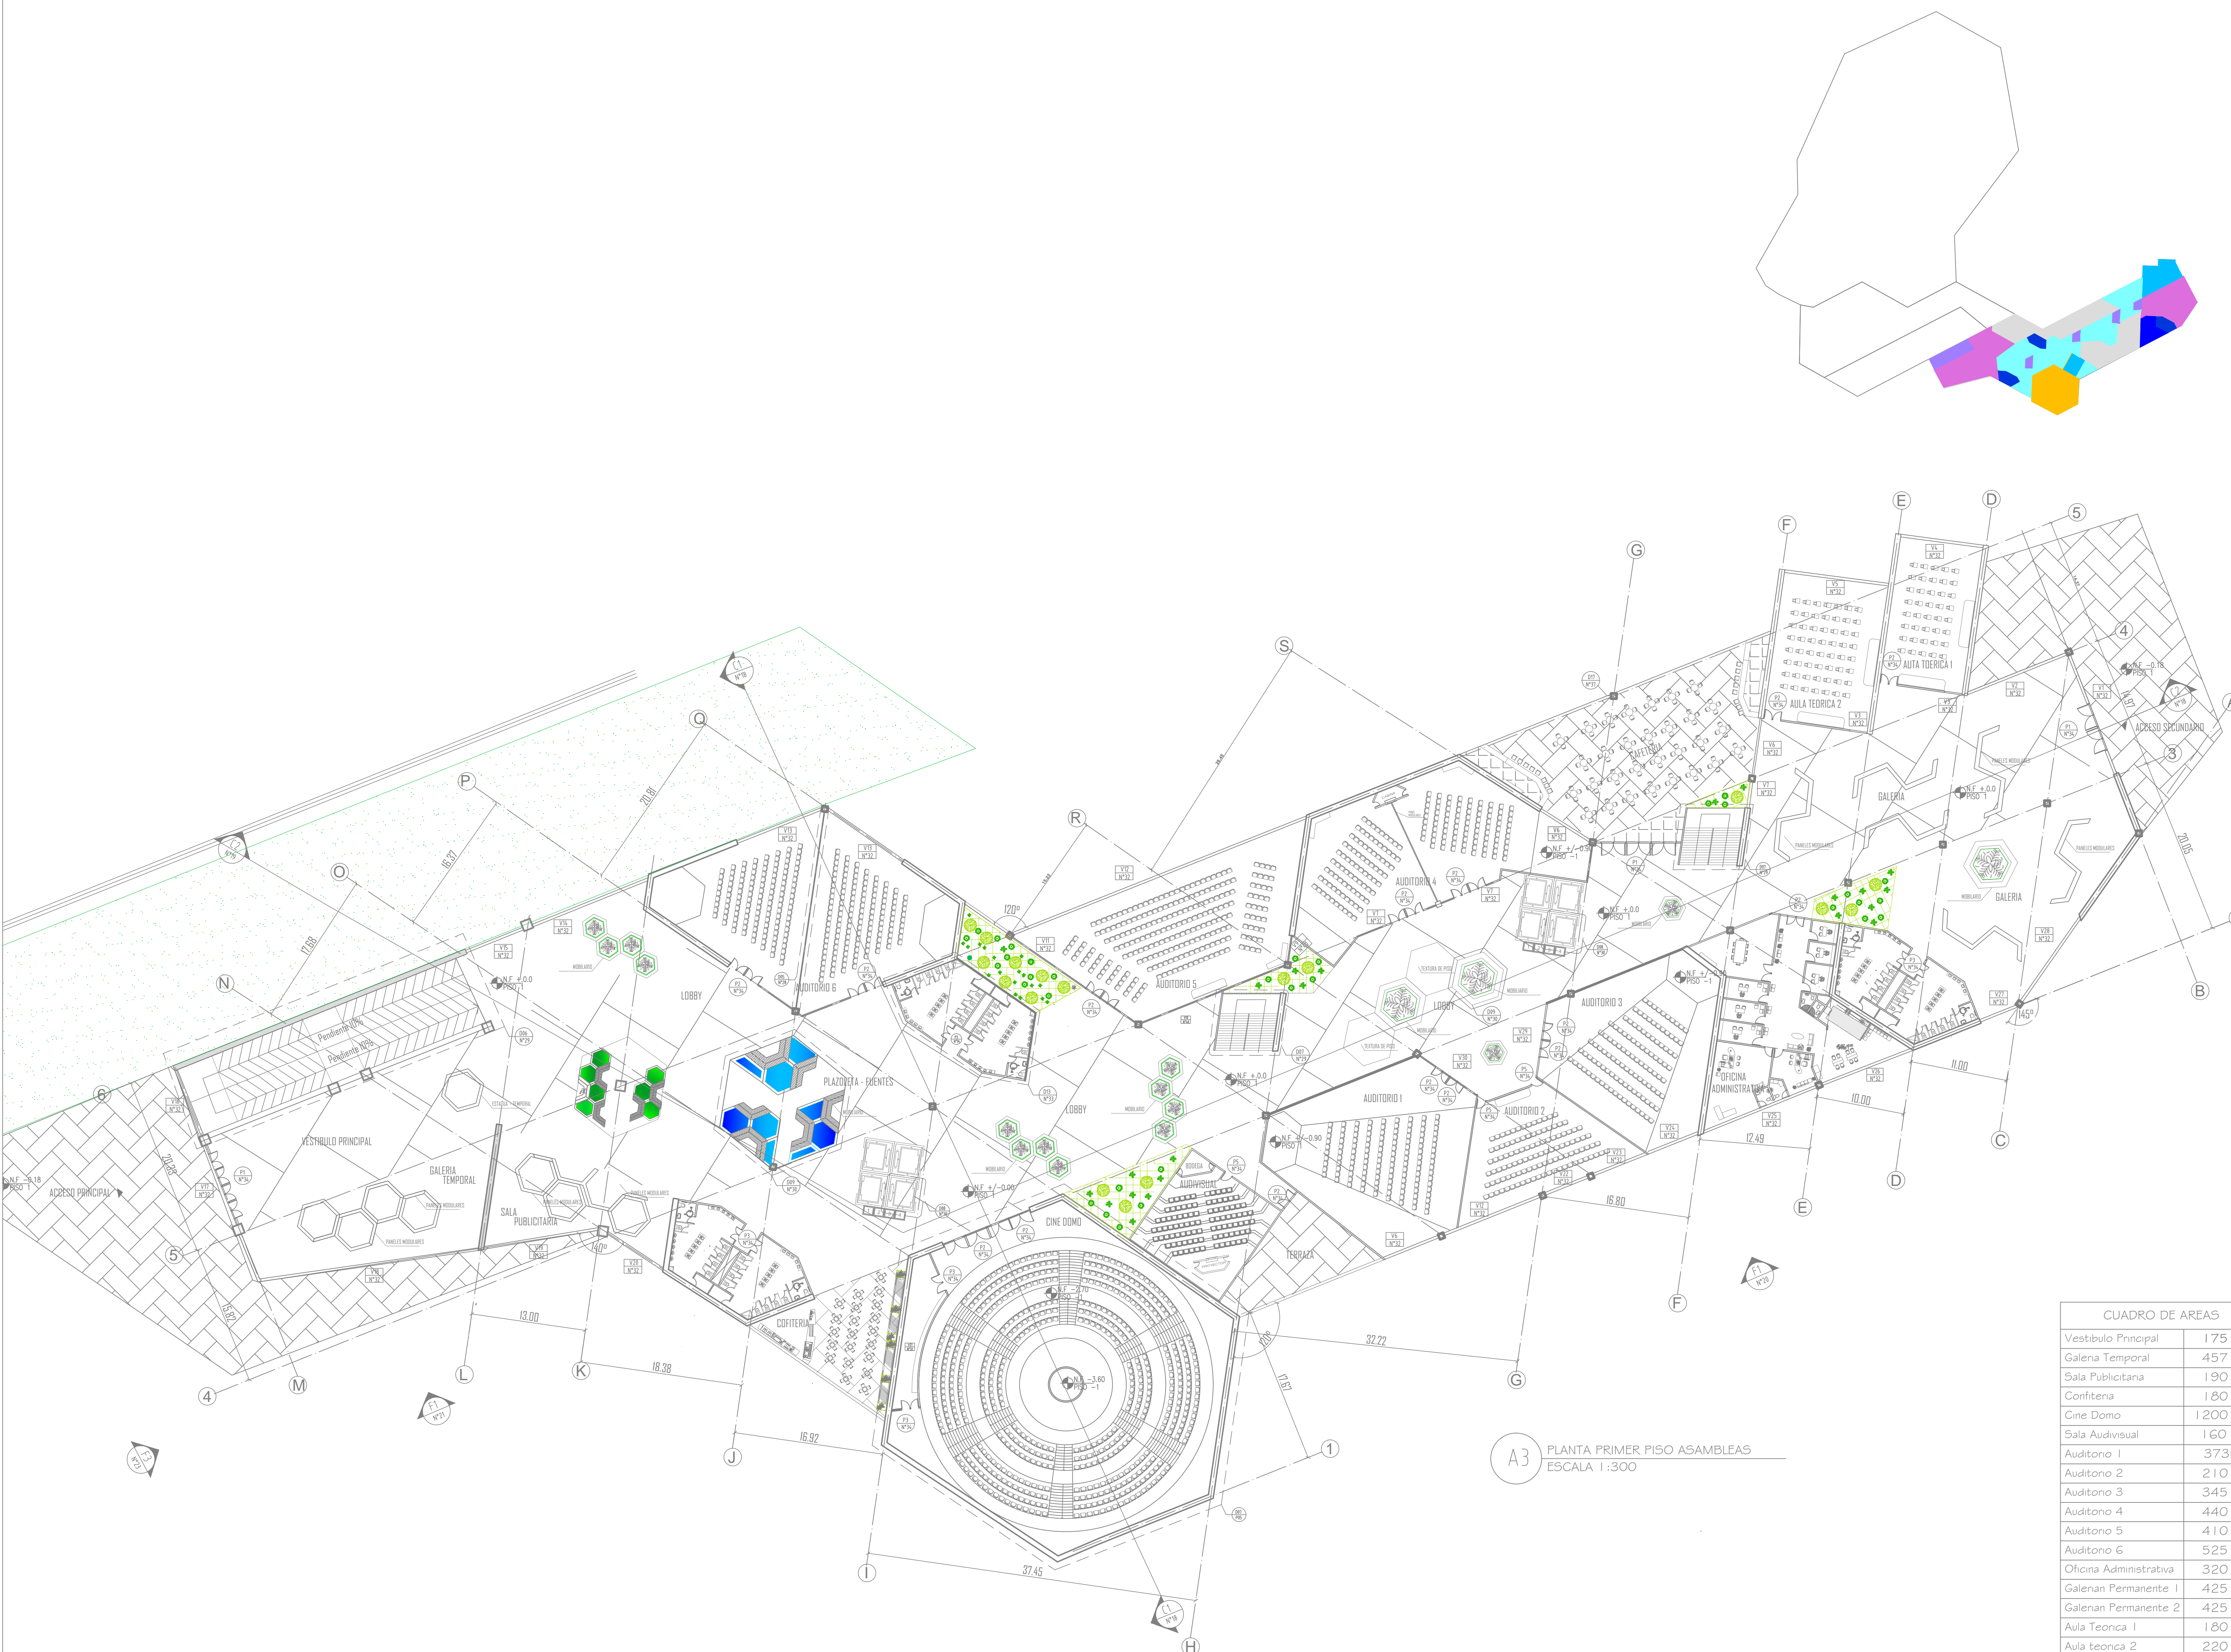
CUADRO DE AREAS

| | |
|---|---|
| Vestibulo Principal | 175 |
| Galeria Temporal | 457 |
| Sala Publicitaria | 190 |
| Confiteria | 180 |
| Cine Domo | 1200 |
| Sala Audivisual | 160 |
| Auditorio 1 | 373 |
| Auditorio 2 | 210 |
| Auditorio 3 | 345 |
| Auditorio 4 | 440 |
| Auditorio 5 | 410 |
| Auditorio 6 | 525 |
| Oficina Administrativa | 320 |
| Galerian Permanente 1 | 425 |
| Galerian Permanente 2 | 425 |
| Aula Teorica 1 | 180 |
| Aula teorica 2 | 220 |

A3 PLANTA PRIMER PISO ASAMBLEAS
ESCALA 1:300

ACCESO PRINCIPAL
ACCESO SECUNDARIO
VESTIBULO PRINCIPAL
GALERIA TEMPORAL
SALA PUBLICITARIA
LOBBY
PLAZOLETA - FUENTES
AUDITORIO 6
AUDITORIO 5
AUDITORIO 4
AUDITORIO 3
AUDITORIO 2
AUDITORIO 1
CAFETERIA
AULA TEORICA 2
AUTA TEORICA 1
GALERIA
OFICINA ADMINISTRATIVA
CINE DOMO
AUDIVISUAL
TERRAZA
COFITERIA
Pendiente 10%
Pendiente 10%
N.F. -3.60 PISO -1
N.F. +0.0 PISO 1
N.F. -0.18 PISO
120°
140°
145°
20.81
16.37
17.58
20.05
13.00
18.38
16.92
37.45
32.22
16.80
12.49
10.00
11.00
17.67
15.87
A B C D E F G H I J K L M N O P Q R S
1 3 4 5 6